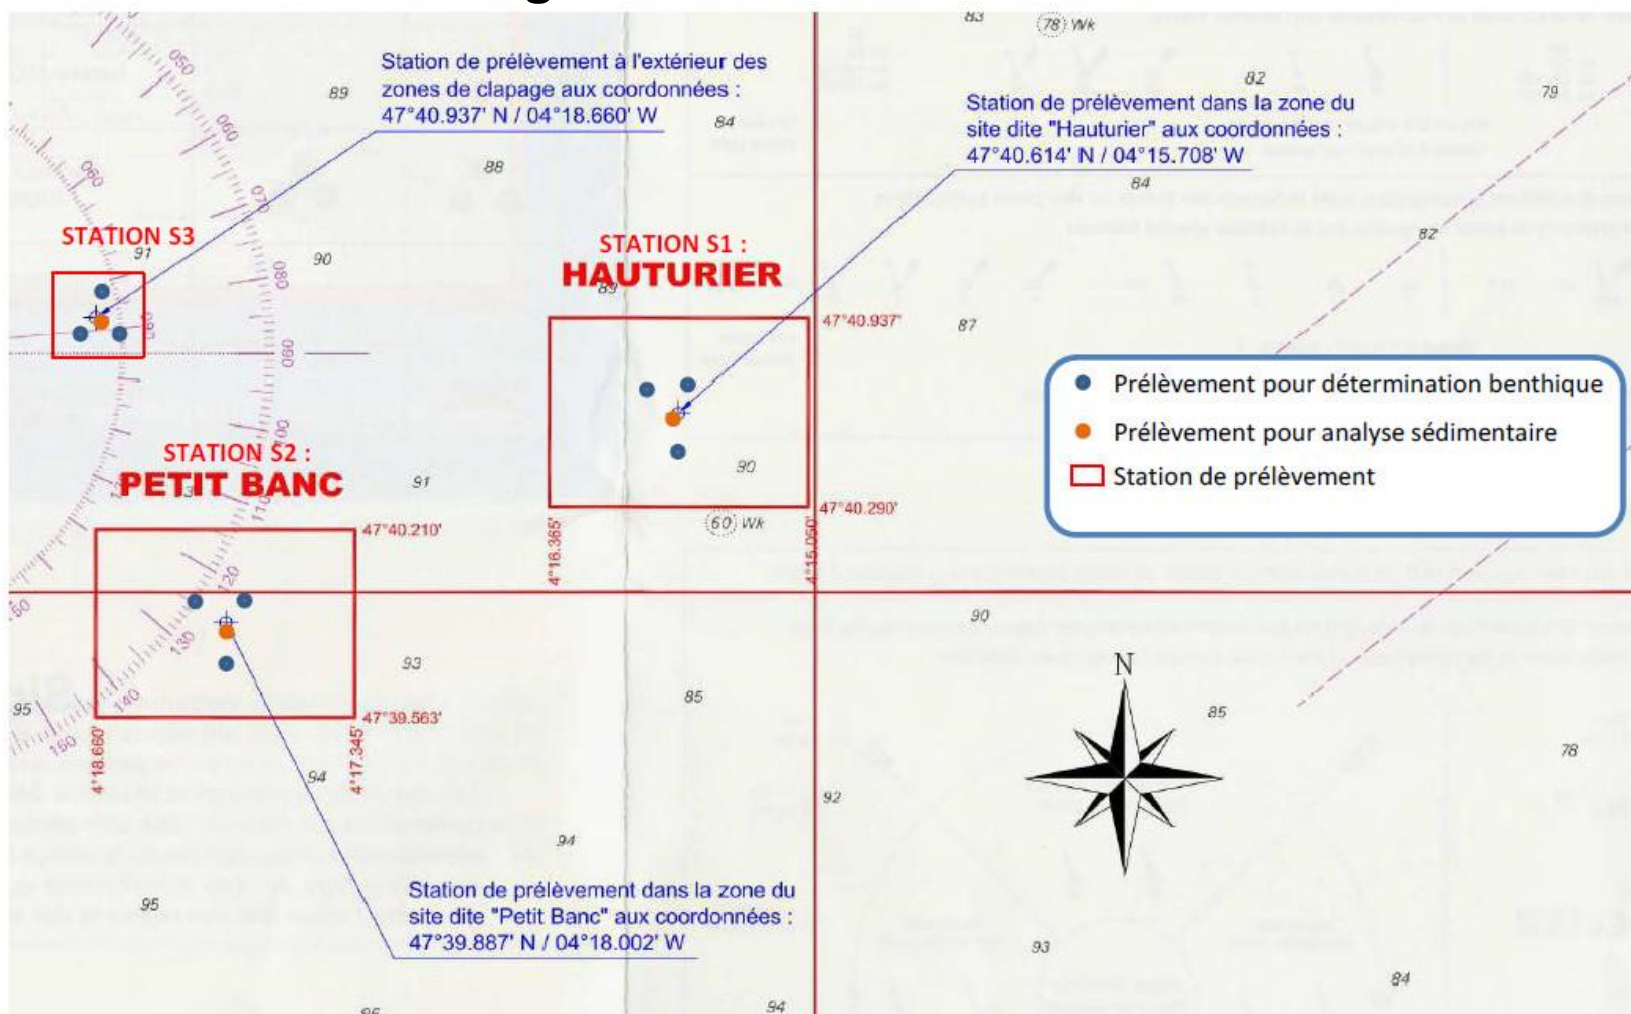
Station de prélèvement à l'extérieur des zones de clapage aux coordonnées : 47°40.937' N / 04°18.660' W

Station de prélèvement dans la zone du site dite "Hauturier" aux coordonnées : 47°40.614' N / 04°15.708' W

STATION S3

STATION S1 :
HAUTURIER

47°40.937'

47°40.290'

STATION S2 :
PETIT BANC

47°40.210'

47°39.563'

4°18.660'

4°17.345'

4°16.365'

4°15.050'

Prélèvement pour détermination benthique
Prélèvement pour analyse sédimentaire
Station de prélèvement

N

Station de prélèvement dans la zone du site dite "Petit Banc" aux coordonnées : 47°39.887' N / 04°18.002' W

83 78 Wk 82 79 89 84 88 84 82 91 90 89 87 90 91 60 Wk 90 93 85 85 95 94 92 78 94 95 93 84 94 96

050 060 070 080 090 100 110 120 130 140 150